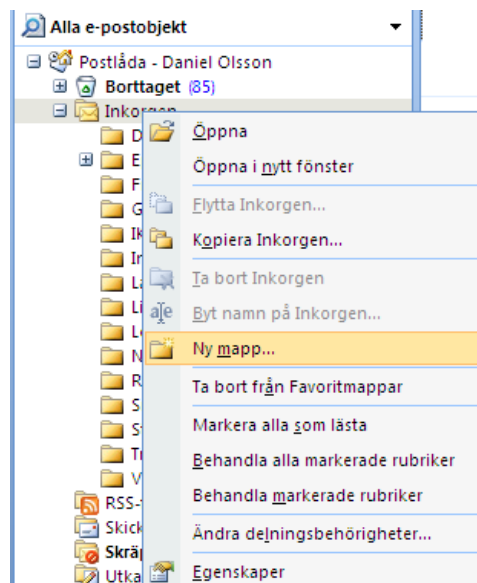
Alla e-postobjekt

Postlåda - Daniel Olsson
Borttaget (85)
Inkorgen
D
E
F
G
Ik
Ir
La
Li
Lo
N
R
S
S
Tr
V
RSS-
Skick
Skräp
Utka

Öppna
Öppna i nytt fönster
Flytta Inkorgen...
Kopiera Inkorgen...
Ta bort Inkorgen
Byt namn på Inkorgen...
Ny mapp...
Ta bort från Favoritmappar
Markera alla som lästa
Behandla alla markerade rubriker
Behandla markerade rubriker
Ändra delningsbehörigheter...
Egenskaper